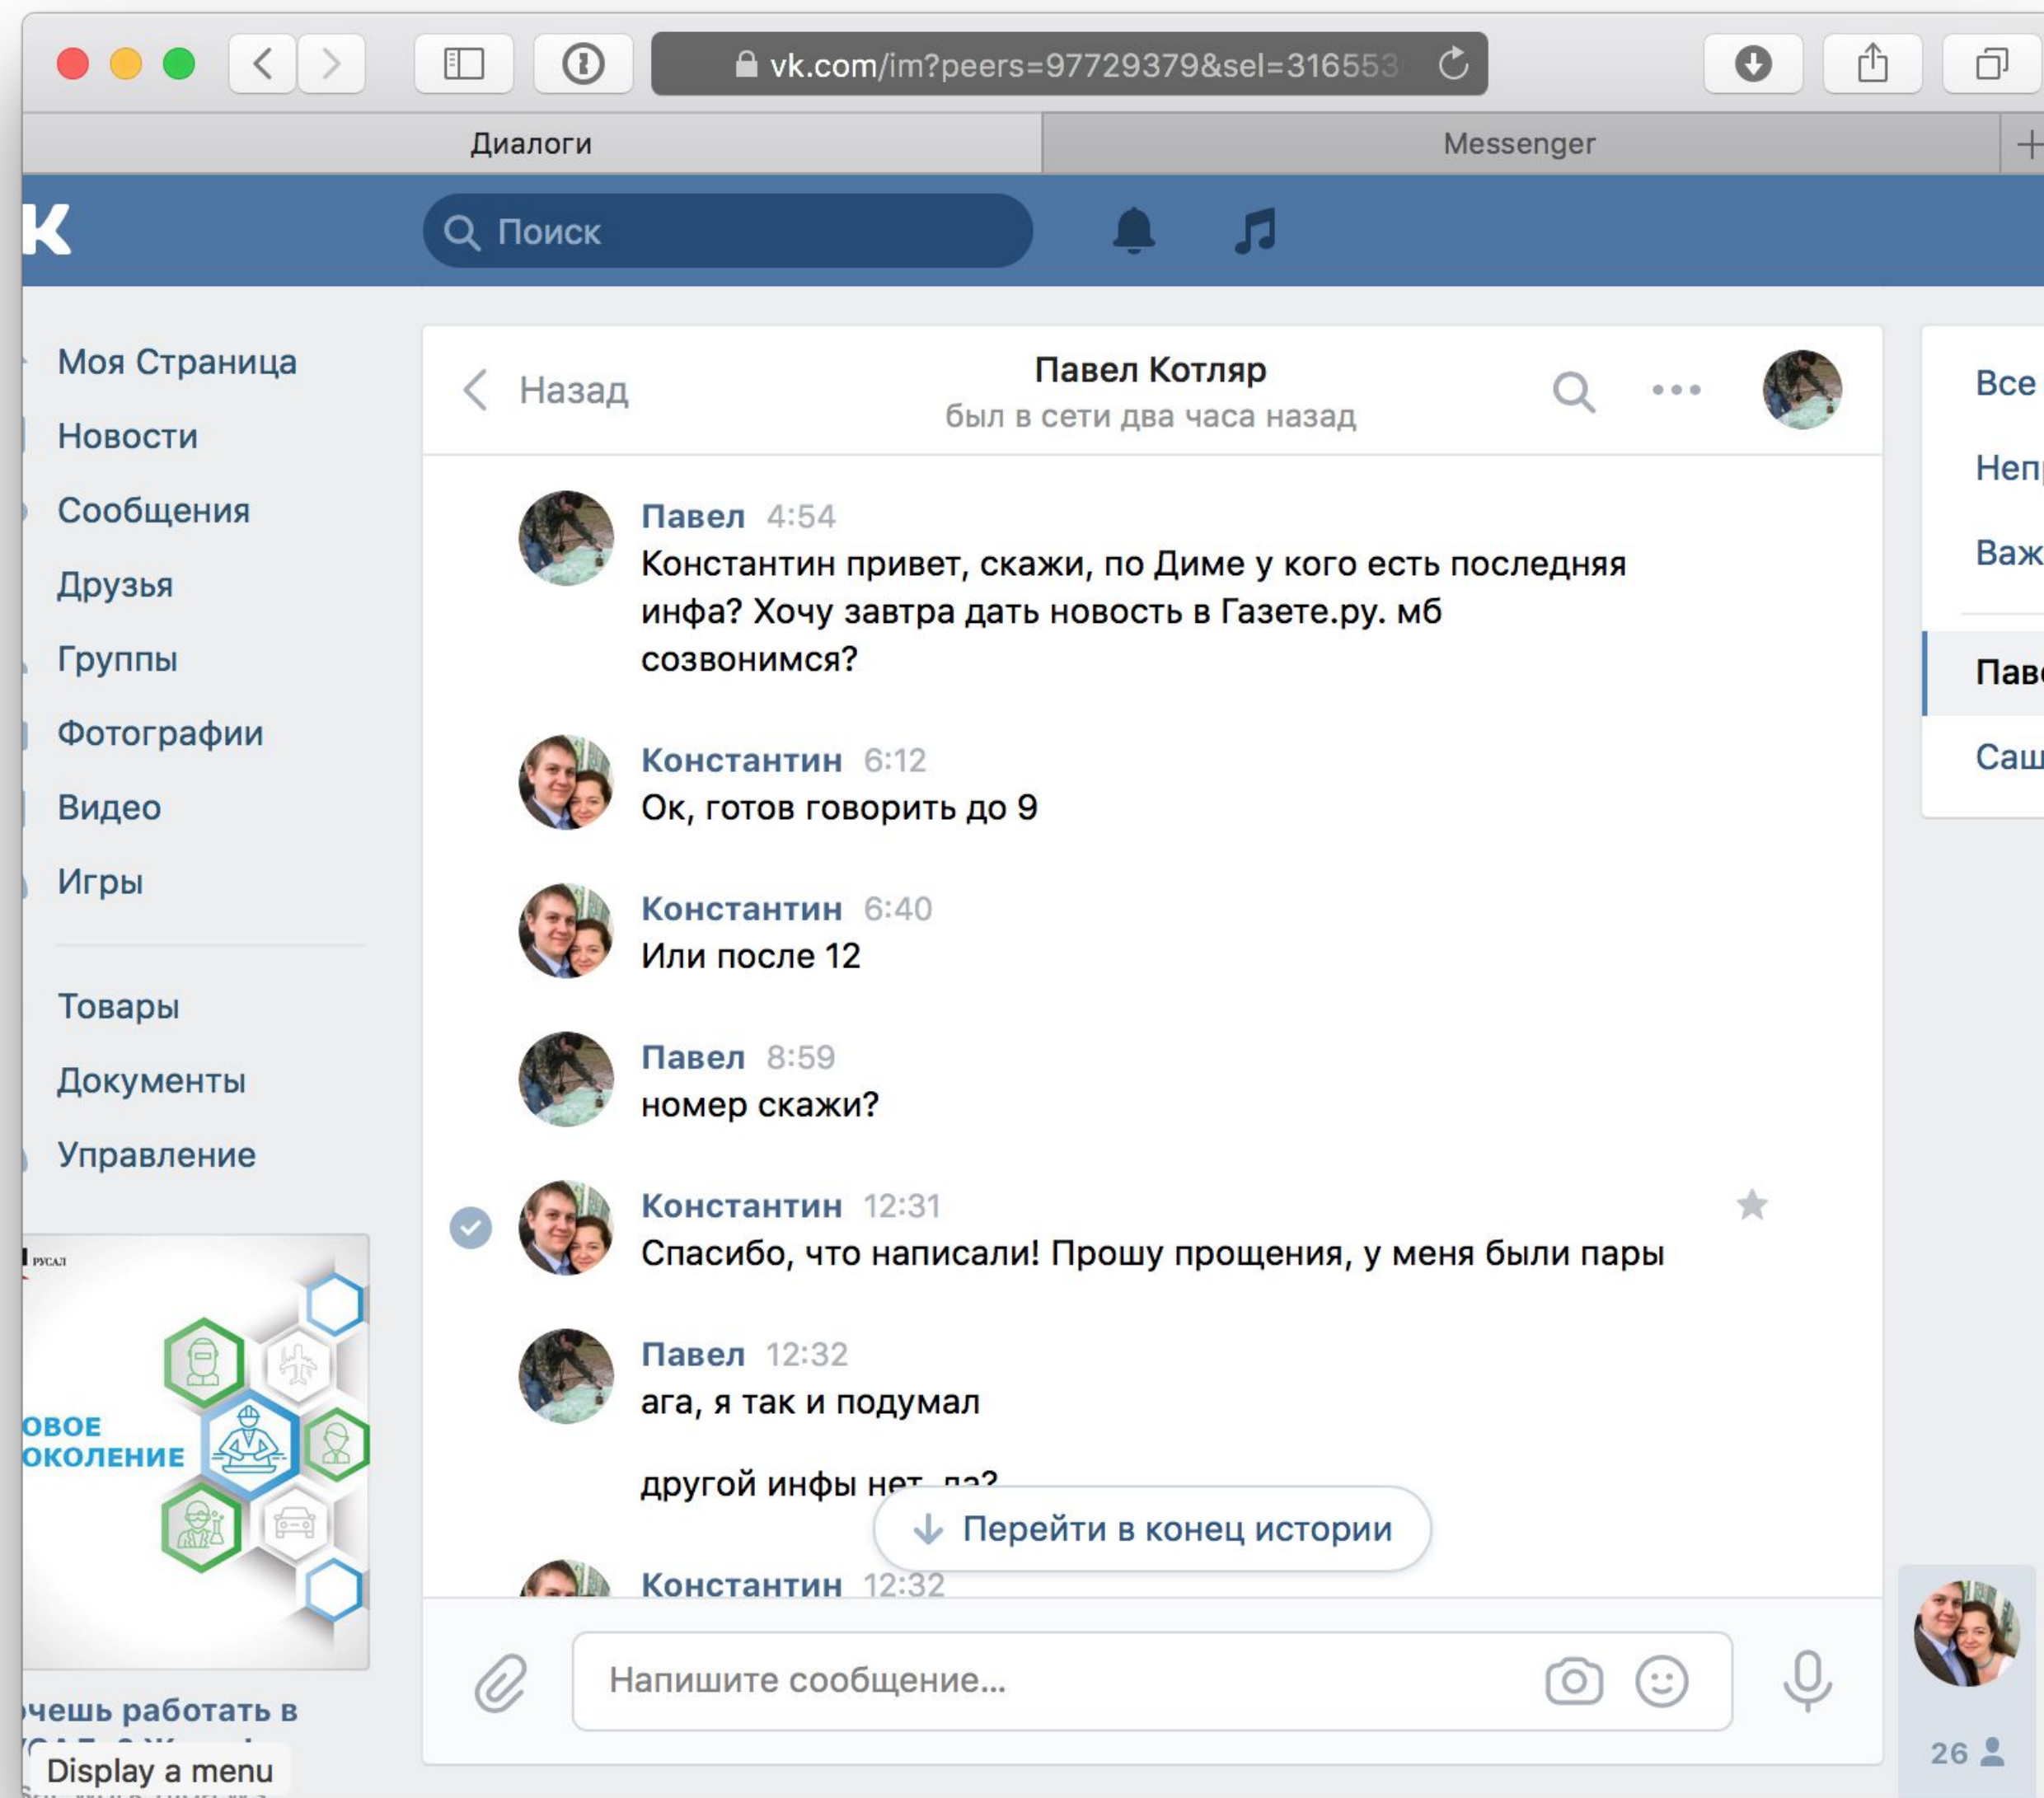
vk.com/im?peers=97729379&sel=316553

Диалоги

Messenger

Поиск

Моя Страница
Новости
Сообщения
Друзья
Группы
Фотографии
Видео
Игры

Товары
Документы
Управление

РУСАЛ
ОВОЕ ОКОЛЕНИЕ

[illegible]чешь работать в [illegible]

Display a menu

Назад

Павел Котляр
был в сети два часа назад

Павел 4:54
Константин привет, скажи, по Диме у кого есть последняя инфа? Хочу завтра дать новость в Газете.ру. мб созвонимся?

Константин 6:12
Ок, готов говорить до 9

Константин 6:40
Или после 12

Павел 8:59
номер скажи?

Константин 12:31
Спасибо, что написали! Прошу прощения, у меня были пары

Павел 12:32
ага, я так и подумал

другой инфы нет, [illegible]

Перейти в конец истории

Константин 12:32

Напишите сообщение...

Все
Неп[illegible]
Важ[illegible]
Пав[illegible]
Саш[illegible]

26